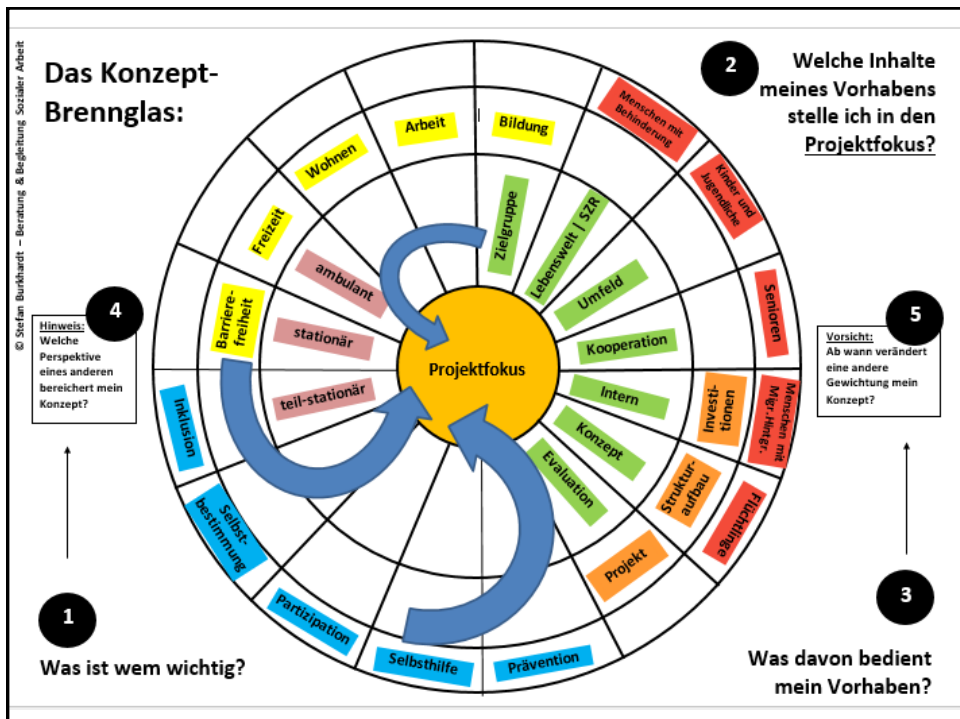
Das Konzept-Brennglas:

© Stefan Burkhardt – Beratung & Begleitung Sozialer Arbeit

2

Welche Inhalte meines Vorhabens stelle ich in den Projektfokus?

Arbeit

Bildung

Menschen mit Behinderung

Wohnen

Kinder und Jugendliche

Freizeit

Zielgruppe

Lebenswelt | SZR

ambulant

Umfeld

Senioren

Barriere-freiheit

stationär

Kooperation

Projektfokus

teil-stationär

Intern

Investi-tionen

Menschen mit Mgr.-hintgr.

Inklusion

Konzept

Evaluation

Struktur-aufbau

Flüchtlinge

Selbst-bestimmung

Projekt

Partizipation

Selbsthilfe

Prävention

4

Hinweis:
Welche Perspektive eines anderen bereichert mein Konzept?

5

Vorsicht:
Ab wann verändert eine andere Gewichtung mein Konzept?

1

Was ist wem wichtig?

3

Was davon bedient mein Vorhaben?